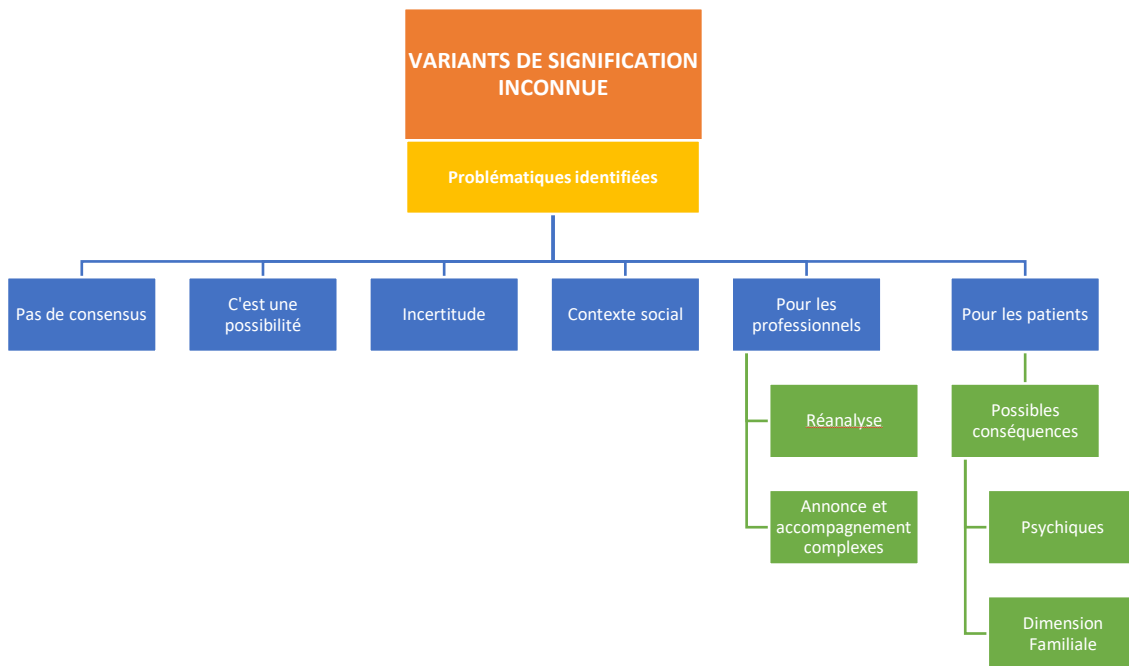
VARIANTS DE SIGNIFICATION INCONNUE

Problématiques identifiées

Pas de consensus

C'est une possibilité

Incertitude

Contexte social

Pour les professionnels

Réanalyse

Annonce et accompagnement complexes

Pour les patients

Possibles conséquences

Psychiques

Dimension Familiale